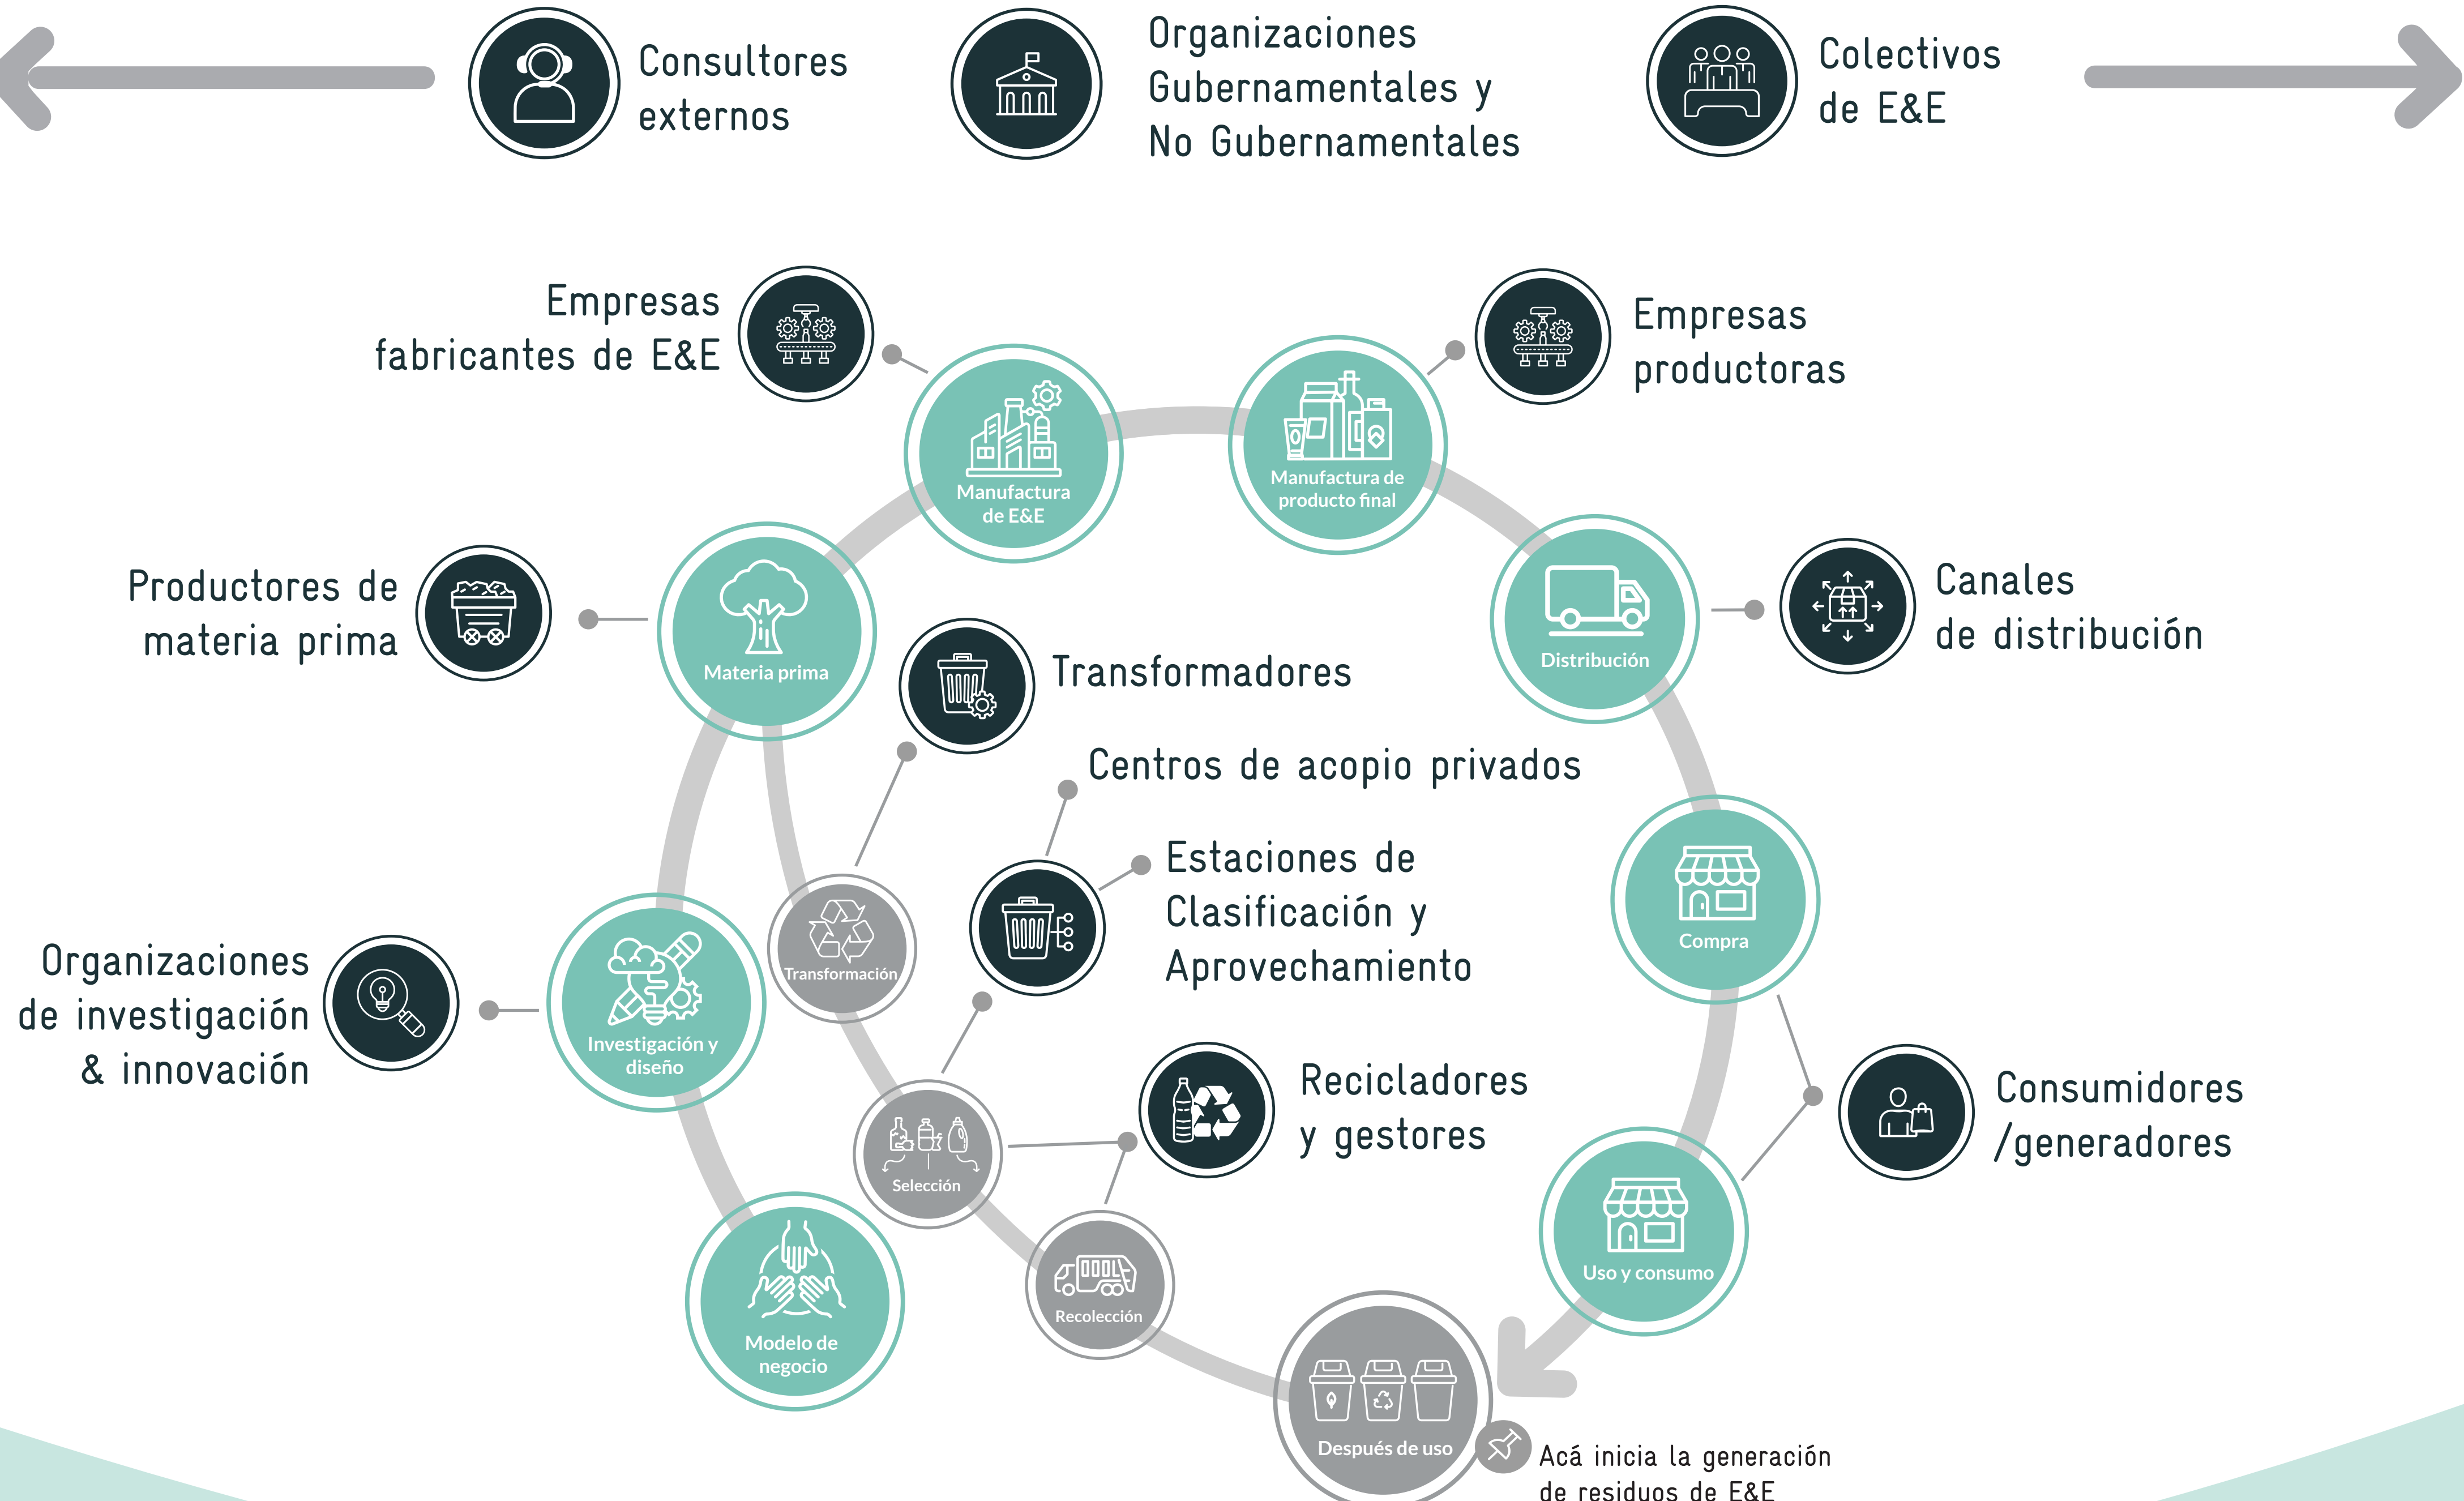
Consultores externos

Organizaciones Gubernamentales y No Gubernamentales

Colectivos de E&E

Empresas fabricantes de E&E

Empresas productoras

Manufactura de E&E

Manufactura de producto final

Productores de materia prima

Materia prima

Transformadores

Distribución

Canales de distribución

Centros de acopio privados

Estaciones de Clasificación y Aprovechamiento

Compra

Organizaciones de investigación & innovación

Investigación y diseño

Transformación

Recicladores y gestores

Consumidores /generadores

Selección

Uso y consumo

Modelo de negocio

Recolección

Después de uso

Acá inicia la generación de residuos de E&E